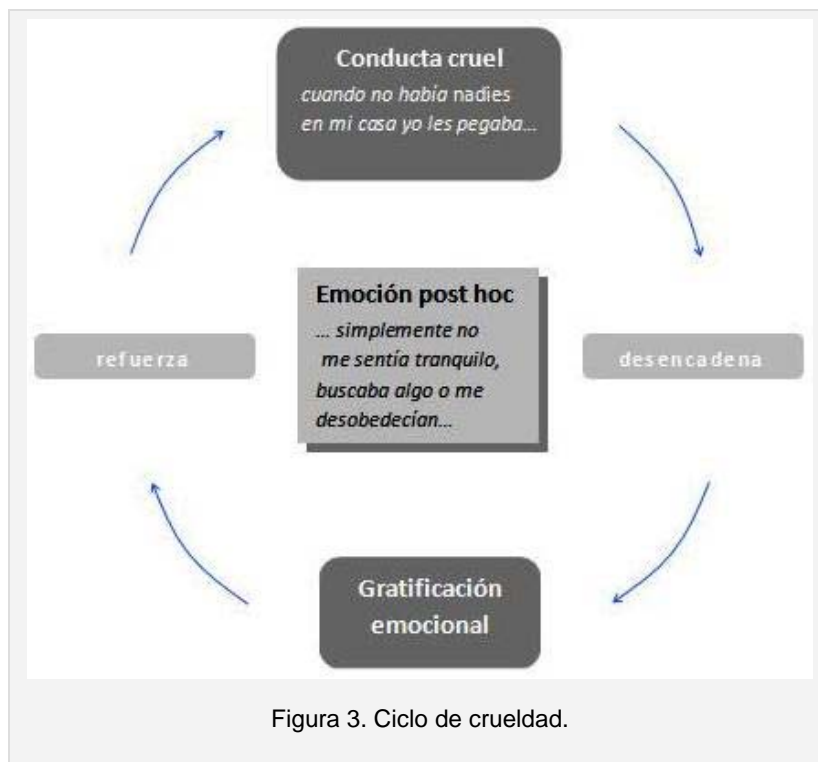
Conducta cruel
cuando no había nadies en mi casa yo les pegaba…

refuerza

Emoción post hoc
… simplemente no me sentía tranquilo, buscaba algo o me desobedecían…

desencadena

Gratificación emocional

Figura 3. Ciclo de crueldad.